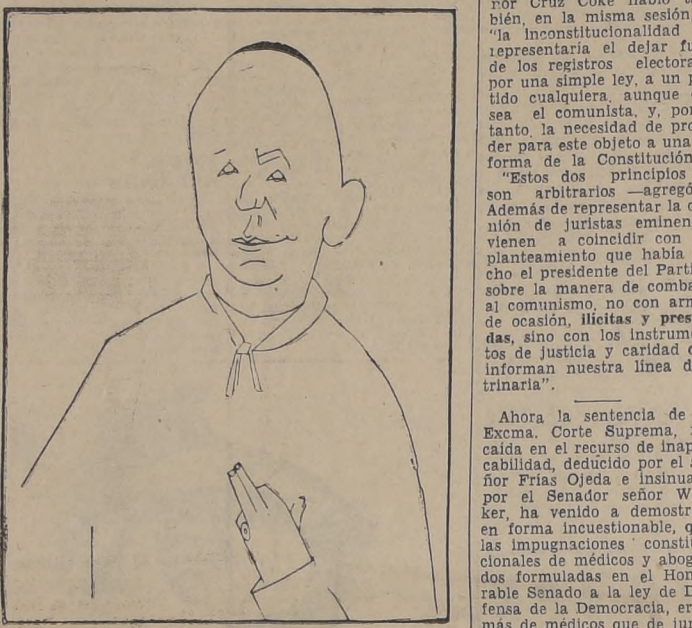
ñor Cruz Coke habló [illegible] bién, en la misma sesión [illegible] "la inconstitucionalidad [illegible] representaría el dejar fu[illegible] de los registros electora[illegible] por una simple ley, a un p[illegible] tido cualquiera, aunque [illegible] sea el comunista, y, por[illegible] tanto, la necesidad de pro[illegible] der para este objeto a una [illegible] forma de la Constitución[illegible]

"Estos dos principios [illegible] son arbitrarios —agregó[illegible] Además de representar la o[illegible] nión de juristas eminen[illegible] vienen a coincidir con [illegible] planteamiento que había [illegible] cho el presidente del Parti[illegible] sobre la manera de comba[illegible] al comunismo, no con arm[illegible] de ocasión, ilícitas y pres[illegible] das, sino con los instrume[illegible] tos de justicia y caridad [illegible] informan nuestra línea d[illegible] trinaria".

Ahora la sentencia de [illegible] Excma. Corte Suprema, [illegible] caída en el recurso de inap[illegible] cabilidad, deducido por el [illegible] ñor Frías Ojeda e insinua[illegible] por el Senador señor W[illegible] ker, ha venido a demostr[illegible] en forma incuestionable, q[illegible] las impugnaciones constit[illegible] cionales de médicos y abog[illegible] dos formuladas en el Hon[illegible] rable Senado a la ley de D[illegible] fensa de la Democracia, er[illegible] más de médicos que de ju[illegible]